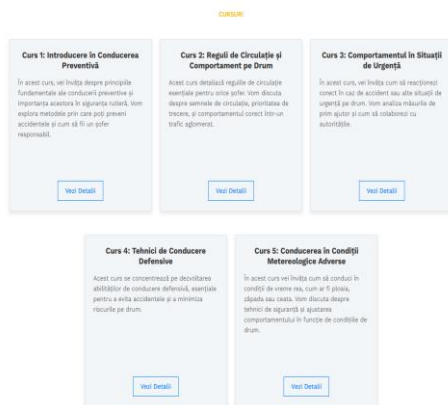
CURSURI

Curs 1: Introducere în Conducerea Preventivă

În acest curs, vei învăța despre principiile fundamentale ale conducerii preventive și importanța acestora în siguranța rutieră. Vom explora metodele prin care poți preveni accidentele și cum să fii un șofer responsabil.

Vezi Detalii

Curs 2: Reguli de Circulație și Comportament pe Drum

Acest curs detaliază regulile de circulație esențiale pentru orice șofer. Vom discuta despre semnele de circulație, prioritatea de trecere, și comportamentul corect într-un trafic aglomerat.

Vezi Detalii

Curs 3: Comportamentul în Situații de Urgență

În acest curs, vei învăța cum să reacționezi corect în caz de accident sau alte situații de urgență pe drum. Vom analiza măsurile de prim ajutor și cum să colaborezi cu autoritățile.

Vezi Detalii

Curs 4: Tehnici de Conducere Defensive

Acest curs se concentrează pe dezvoltarea abilităților de conducere defensivă, esențiale pentru a evita accidentele și a minimiza riscurile pe drum.

Vezi Detalii

Curs 5: Conducerea în Condiții Metereologice Adverse

În acest curs vei învăța cum să conduci în condiții de vreme rea, cum ar fi ploaia, zăpada sau ceața. Vom discuta despre tehnici de siguranță și ajustarea comportamentului în funcție de condițiile de drum.

Vezi Detalii